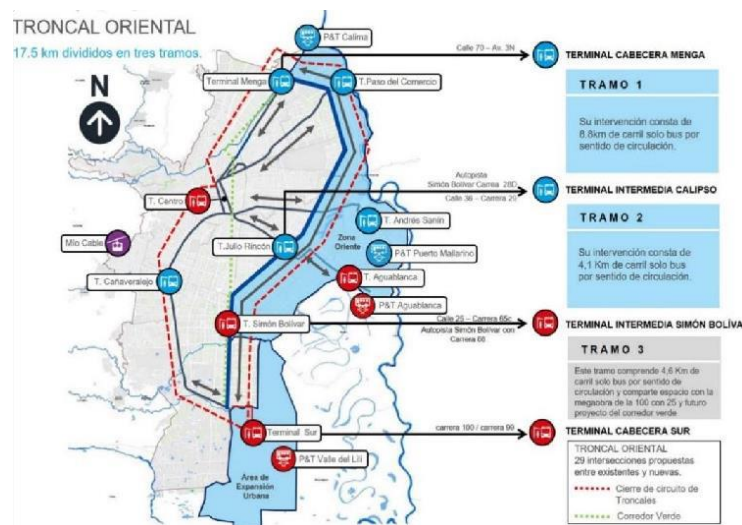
TRONCAL ORIENTAL
17.5 km divididos en tres tramos.

N

P&T Calima
Terminal Menga
T. Paso del Comercio
Calle 70 – Av. 3N
TERMINAL CABECERA MENGA

TRAMO 1
Su intervención consta de 8.8km de carril solo bus por sentido de circulación.

T. Centro
Autopista Simón Bolívar Carrera 28D
Calle 36 – Carrera 29
TERMINAL INTERMEDIA CALIPSO

TRAMO 2
Su intervención consta de 4,1 Km de carril solo bus por sentido de circulación.

T. Andrés Sanín
Zona Oriente
Mio Cable
T.Julio Rincón
P&T Puerto Mallarino
T. Cañaveralejo
T. Aguablanca
P&T Aguablanca
T. Simón Bolívar
Calle 25 – Carrera 65c
Autopista Simón Bolívar con Carrera 66
TERMINAL INTERMEDIA SIMÓN BOLÍVA

TRAMO 3
Este tramo comprende 4,6 Km de carril solo bus por sentido de circulación y comparte espacio con la megaobra de la 100 con 25 y futuro proyecto del corredor verde

Terminal Sur
carrera 100 / carrera 99
TERMINAL CABECERA SUR
P&T Valle del Lili
Área de Expansión Urbana

TRONCAL ORIENTAL
29 intersecciones propuestas entre existentes y nuevas.
Cierre de circuito de Troncales
Corredor Verde